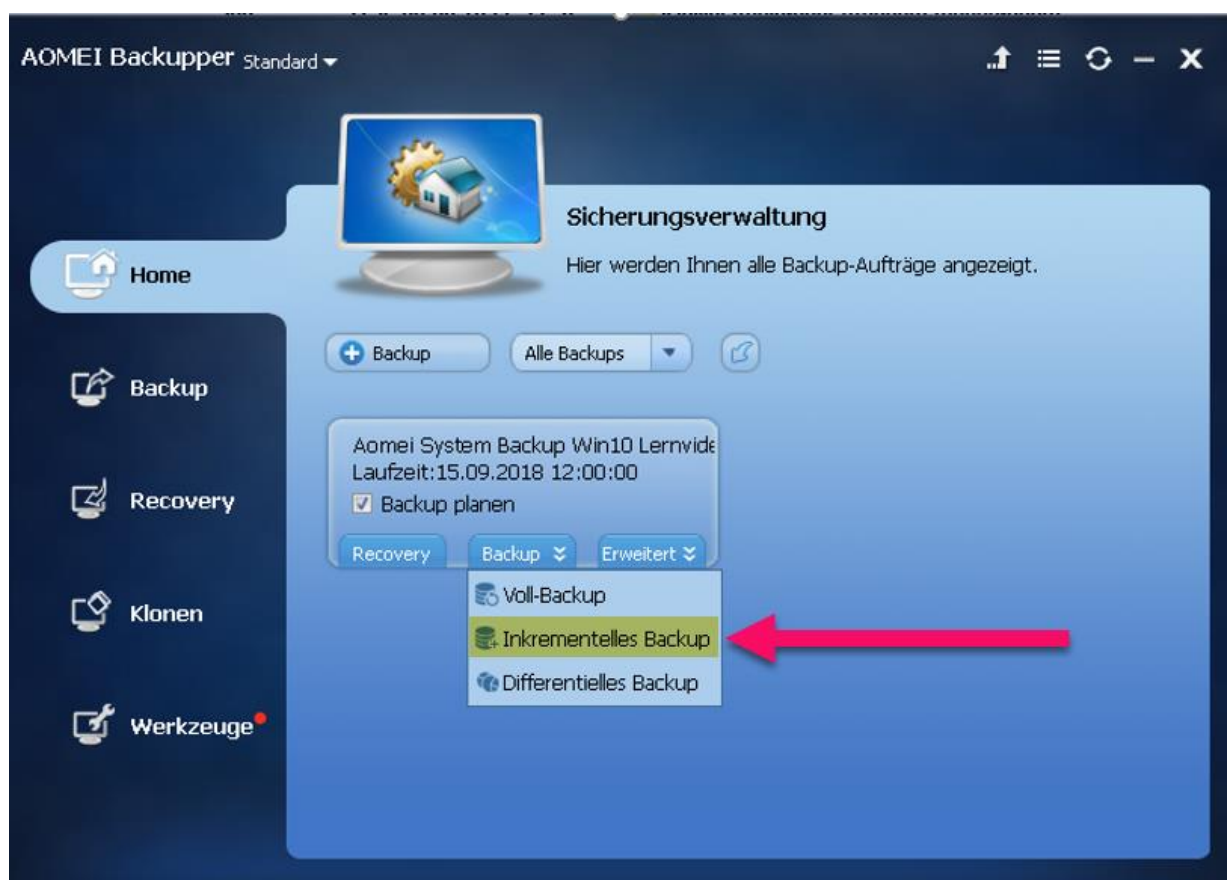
AOMEI Backupper Standard

Home

Backup

Recovery

Klonen

Werkzeuge

Sicherungsverwaltung

Hier werden Ihnen alle Backup-Aufträge angezeigt.

Backup

Alle Backups

Aomei System Backup Win10 Lernvide

Laufzeit:15.09.2018 12:00:00

Backup planen

Recovery

Backup

Erweitert

Voll-Backup

Inkrementelles Backup

Differentielles Backup